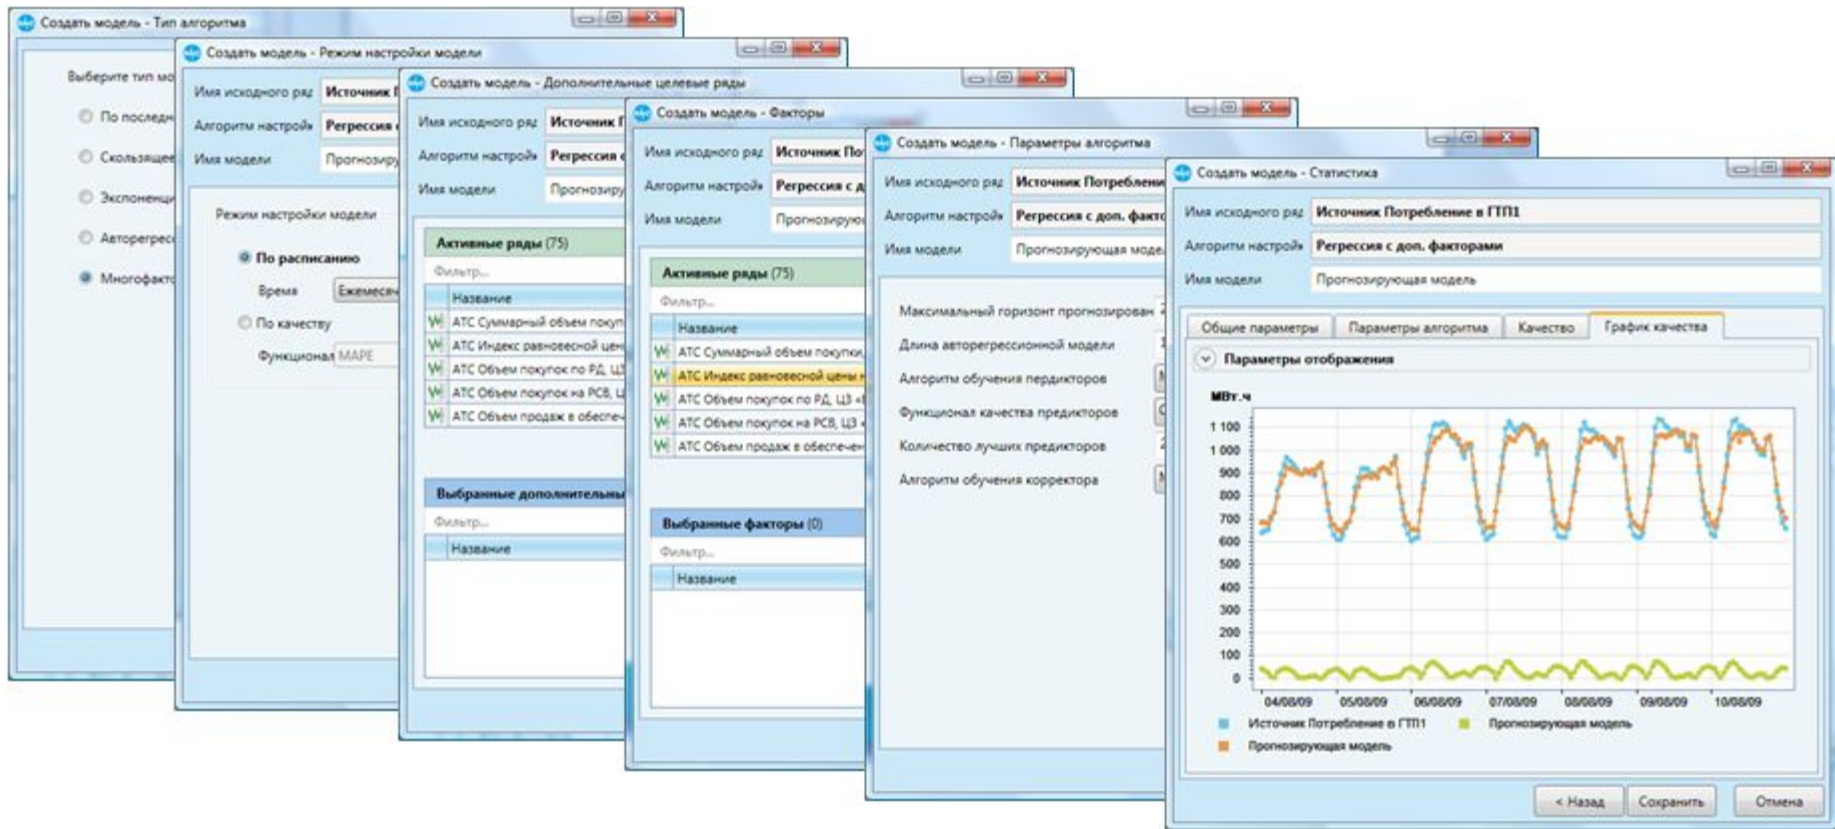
Создать модель - Тип алгоритма

Выберите тип мо

По последн

Скользяще

Экспоненц

Авторегрес

Многофакт

Создать модель - Режим настройки модели

Имя исходного ряд Источник П

Алгоритм настройк Регрессия

Имя модели Прогнозиру

Режим настройки модели

По расписанию

Время Ежемеся

По качеству

Функционал MAPE

Создать модель - Дополнительные целевые ряды

Имя исходного ряд Источник П

Алгоритм настройк Регрессия

Имя модели Прогнозиру

Активные ряды (75)

Фильтр...

Название

АТС Суммарный объем покуп

АТС Индекс равновесной цен

АТС Объем покупок по РД, ЦЗ

АТС Объем покупок на РСВ, ЦЗ

АТС Объем продаж в обеспеч

Выбранные дополнительны

Фильтр...

Название

Создать модель - Факторы

Имя исходного ряд Источник По

Алгоритм настройк Регрессия с д

Имя модели Прогнозирующ

Активные ряды (75)

Фильтр...

Название

АТС Суммарный объем покупк

АТС Индекс равновесной цены н

АТС Объем покупок по РД, ЦЗ «

АТС Объем покупок на РСВ, ЦЗ

АТС Объем продаж в обеспечен

Выбранные факторы (0)

Фильтр...

Название

Создать модель - Параметры алгоритма

Имя исходного ряд Источник Потреблени

Алгоритм настройк Регрессия с доп. факто

Имя модели Прогнозирующая моде

Максимальный горизонт прогнозирован

Длина авторегрессионной модели

Алгоритм обучения пердикторов

Функционал качества предикторов

Количество лучших предикторов

Алгоритм обучения корректора

Создать модель - Статистика

Имя исходного ряд Источник Потребление в ГТП1

Алгоритм настройк Регрессия с доп. факторами

Имя модели Прогнозирующая модель

Общие параметры | Параметры алгоритма | Качество | График качества

Параметры отображения

МВт.ч

1 100
1 000
900
800
700
600
500
400
300
200
100
0

04/08/09 05/08/09 06/08/09 07/08/09 08/08/09 09/08/09 10/08/09

Источник Потребление в ГТП1
Прогнозирующая модель
Прогнозирующая модель

< Назад | Сохранить | Отмена